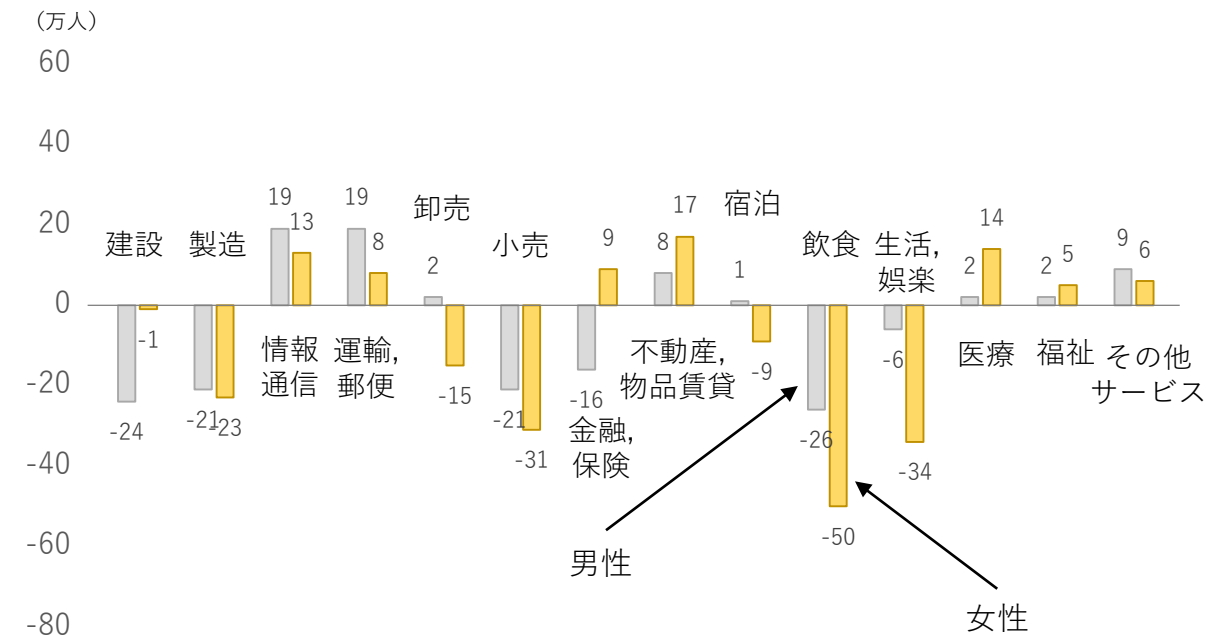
（万人）

60
40
20
0
-20
-40
-60
-80

建設 -24 -1
製造 -21 -23
情報通信 19 13
運輸,郵便 19 8
卸売 2 -15
小売 -21 -31
金融,保険 -16 9
不動産,物品賃貸 8 17
宿泊 1 -9
飲食 -26 -50
生活,娯楽 -6 -34
医療 2 14
福祉 2 5
その他サービス 9 6

男性
女性